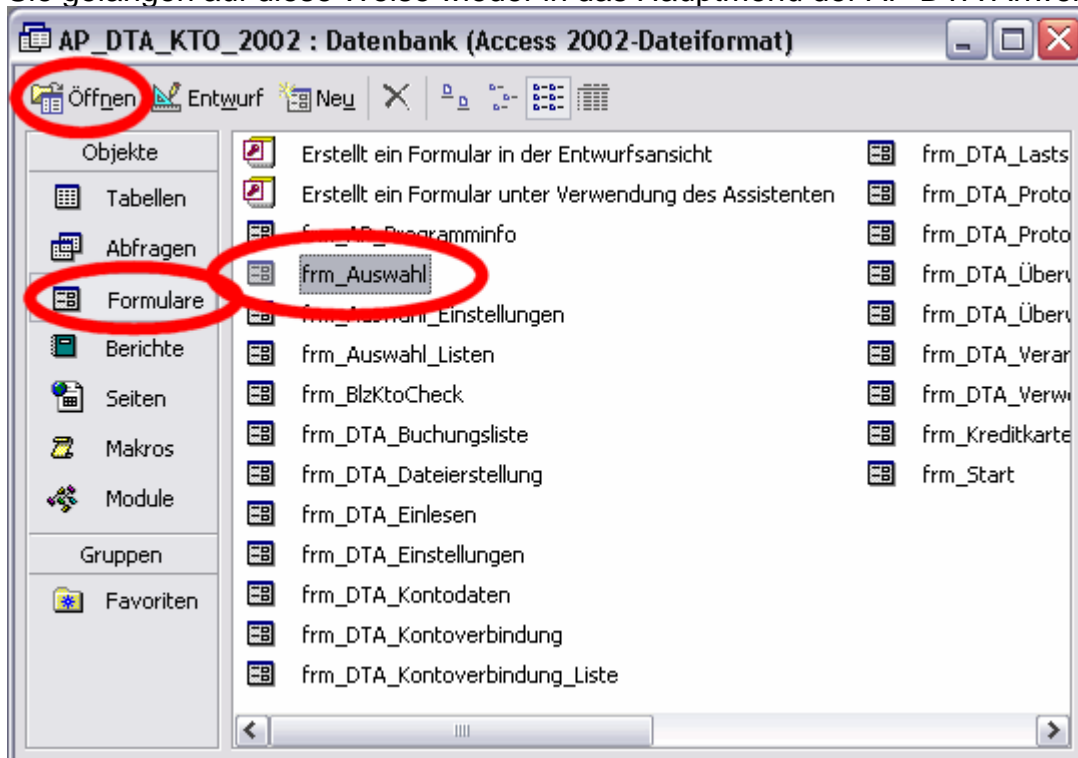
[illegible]

AP_DTA_KTO_2002 : Datenbank (Access 2002-Dateiformat)

Öffnen Entwurf Neu

Objekte
Tabellen
Abfragen
Formulare
Berichte
Seiten
Makros
Module
Gruppen
Favoriten

Erstellt ein Formular in der Entwurfsansicht
Erstellt ein Formular unter Verwendung des Assistenten
frm_AP_Programminfo
frm_Auswahl
frm_Auswahl_Einstellungen
frm_Auswahl_Listen
frm_BlzKtoCheck
frm_DTA_Buchungsliste
frm_DTA_Dateierstellung
frm_DTA_Einlesen
frm_DTA_Einstellungen
frm_DTA_Kontodaten
frm_DTA_Kontoverbindung
frm_DTA_Kontoverbindung_Liste

frm_DTA_Lasts
frm_DTA_Proto
frm_DTA_Proto
frm_DTA_Überv
frm_DTA_Überv
frm_DTA_Verar
frm_DTA_Verw
frm_Kreditkarte
frm_Start